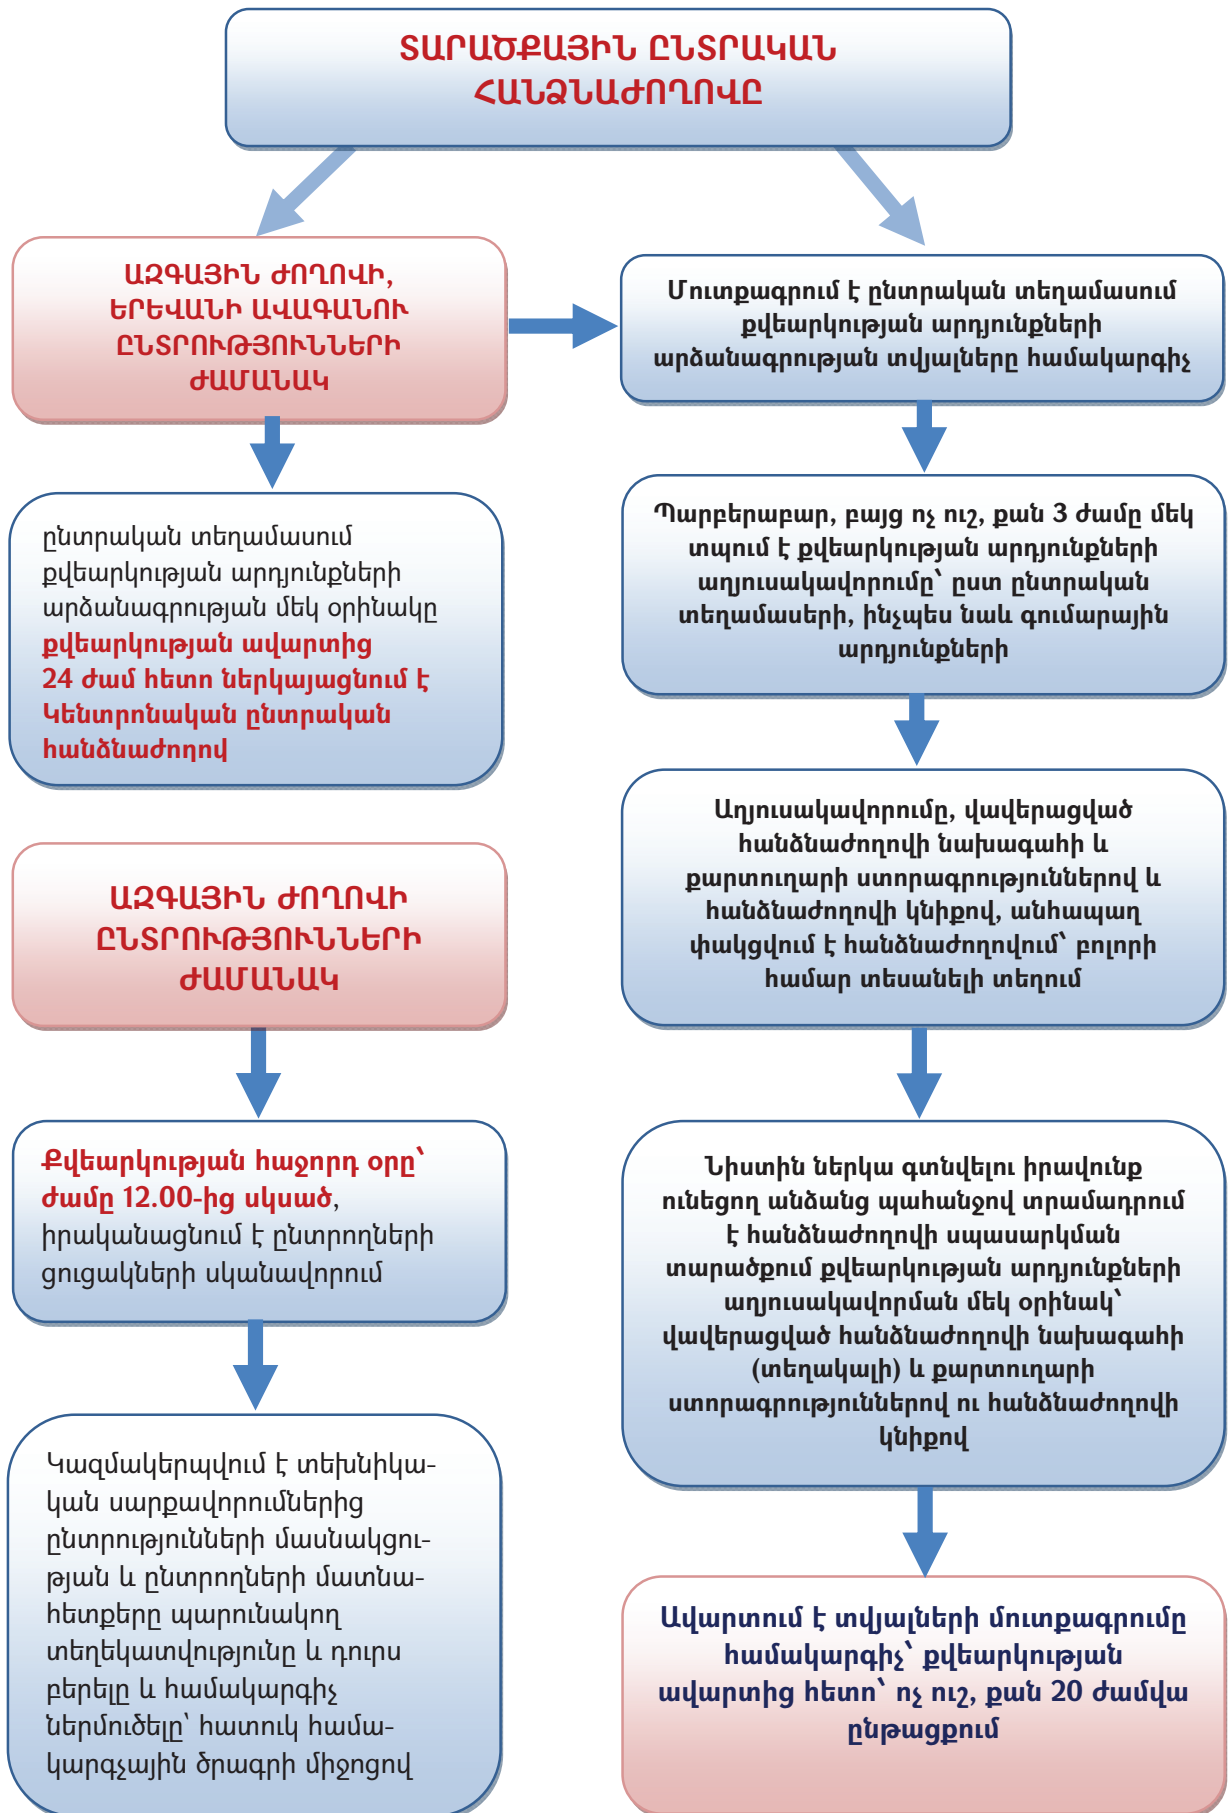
ՏԱՐԱԾՔԱՅԻՆ ԸՆՏՐԱԿԱՆ ՀԱՆՁՆԱԺՈՂՈՎԸ

ԱԶԳԱՅԻՆ ԺՈՂՈՎԻ, ԵՐԵՎԱՆԻ ԱՎԱԳԱՆՈՒ ԸՆՏՐՈՒԹՅՈՒՆՆԵՐԻ ԺԱՄԱՆԱԿ

ընտրական տեղամասում քվեարկության արդյունքների արձանագրության մեկ օրինակը քվեարկության ավարտից 24 ժամ հետո ներկայացնում է Կենտրոնական ընտրական հանձնաժողով

ԱԶԳԱՅԻՆ ԺՈՂՈՎԻ ԸՆՏՐՈՒԹՅՈՒՆՆԵՐԻ ԺԱՄԱՆԱԿ

Քվեարկության հաջորդ օրը՝ ժամը 12.00-ից սկսած, իրականացնում է ընտրողների ցուցակների սկանավորում

Կազմակերպվում է տեխնիկական սարքավորումներից ընտրությունների մասնակցության և ընտրողների մատնահետքերը պարունակող տեղեկատվությունը և դուրս բերելը և համակարգիչ ներմուծելը՝ հատուկ համակարգչային ծրագրի միջոցով

Մուտքագրում է ընտրական տեղամասում քվեարկության արդյունքների արձանագրության տվյալները համակարգիչ

Պարբերաբար, բայց ոչ ուշ, քան 3 ժամը մեկ տպում է քվեարկության արդյունքների աղյուսակավորումը՝ ըստ ընտրական տեղամասերի, ինչպես նաև գումարային արդյունքների

Աղյուսակավորումը, վավերացված հանձնաժողովի նախագահի և քարտուղարի ստորագրություններով և հանձնաժողովի կնիքով, անհապաղ փակցվում է հանձնաժողովում՝ բոլորի համար տեսանելի տեղում

Նիստին ներկա գտնվելու իրավունք ունեցող անձանց պահանջով տրամադրում է հանձնաժողովի սպասարկման տարածքում քվեարկության արդյունքների աղյուսակավորման մեկ օրինակ՝ վավերացված հանձնաժողովի նախագահի (տեղակալի) և քարտուղարի ստորագրություններով ու հանձնաժողովի կնիքով

Ավարտում է տվյալների մուտքագրումը համակարգիչ՝ քվեարկության ավարտից հետո՝ ոչ ուշ, քան 20 ժամվա ընթացքում